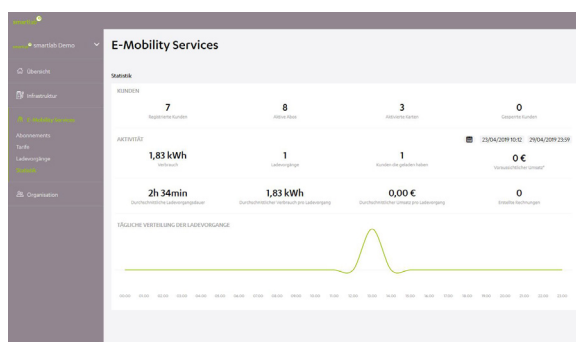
smartlab

smartlab Demo

Übersicht

Infrastruktur

E-Mobility Services

Abonnements

Tarife

Ladevorgänge

Statistik

Organisation

E-Mobility Services

Statistik

KUNDEN

| 7 | 8 | 3 | 0 |
|---|---|---|---|
| Registrierte Kunden | Aktive Abos | Aktive Karten | Gesperrte Kunden |

AKTIVITÄT

23/04/2019 10:12 29/04/2019 23:59

| 1,83 kWh | 1 | 1 | 0 € |
|---|---|---|---|
| Verbrauch | Ladevorgänge | Kunden die geladen haben | Voraussichtlicher Umsatz* |
| 2h 34min | 1,83 kWh | 0,00 € | 0 |
| Durchschnittliche Ladevorgangsdauer | Durchschnittlicher Verbrauch pro Ladevorgang | Durchschnittlicher Umsatz pro Ladevorgang | Erstellte Rechnungen |

TÄGLICHE VERTEILUNG DER LADEVORGÄNGE

00:00 01:00 02:00 03:00 04:00 05:00 06:00 07:00 08:00 09:00 10:00 11:00 12:00 13:00 14:00 15:00 16:00 17:00 18:00 19:00 20:00 21:00 22:00 23:00